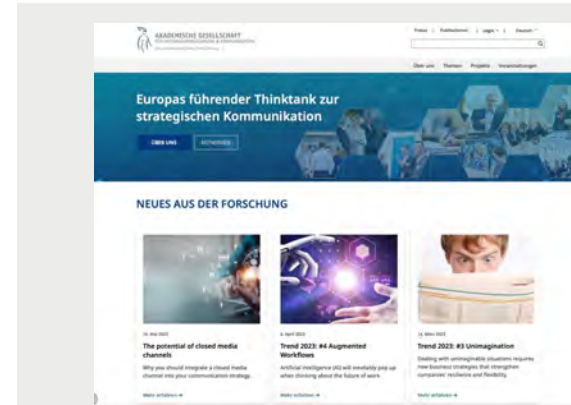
AKADEMISCHE GESELLSCHAFT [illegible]

Presse | Publikationen | Login | Deutsch

Über uns Themen Projekte Veranstaltungen

Europas führender Thinktank zur strategischen Kommunikation

ÜBER UNS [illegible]

NEUES AUS DER FORSCHUNG

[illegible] Mai 2023
The potential of closed media channels
Why you should integrate a closed media channel into your communication strategy.
Mehr erfahren →

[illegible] April 2023
Trend 2023: #4 Augmented Workflows
Artificial Intelligence (AI) will inevitably pop up when thinking about the future of work.
Mehr erfahren →

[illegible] März 2023
Trend 2023: #3 Unimagination
Dealing with unimaginable situations requires new business strategies that strengthen companies' resilience and flexibility.
Mehr erfahren →